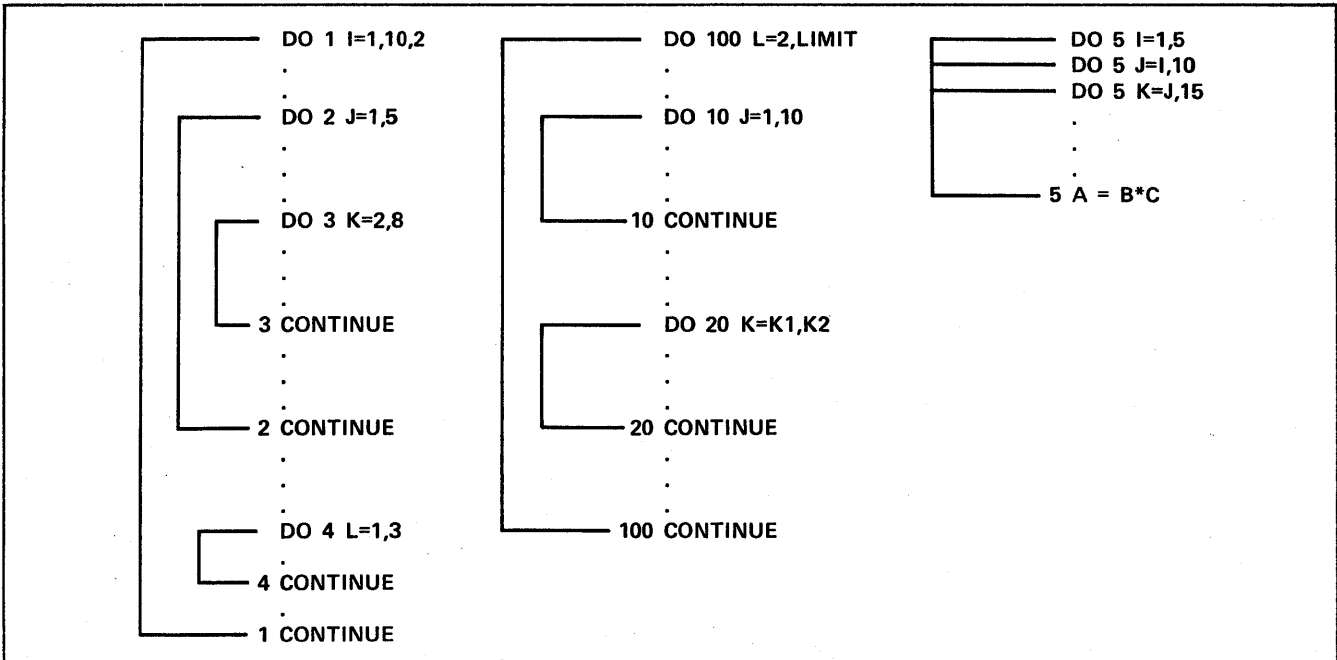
DO 1 I=1,10,2
.
DO 2 J=1,5
.
.
.
DO 3 K=2,8
.
.
.
3 CONTINUE
.
.
.
2 CONTINUE
.
.
.
DO 4 L=1,3
.
4 CONTINUE
.
1 CONTINUE

DO 100 L=2,LIMIT
.
DO 10 J=1,10
.
.
.
10 CONTINUE
.
.
.
DO 20 K=K1,K2
.
.
.
20 CONTINUE
.
.
.
100 CONTINUE

DO 5 I=1,5
DO 5 J=I,10
DO 5 K=J,15
.
.
.
5 A = B*C